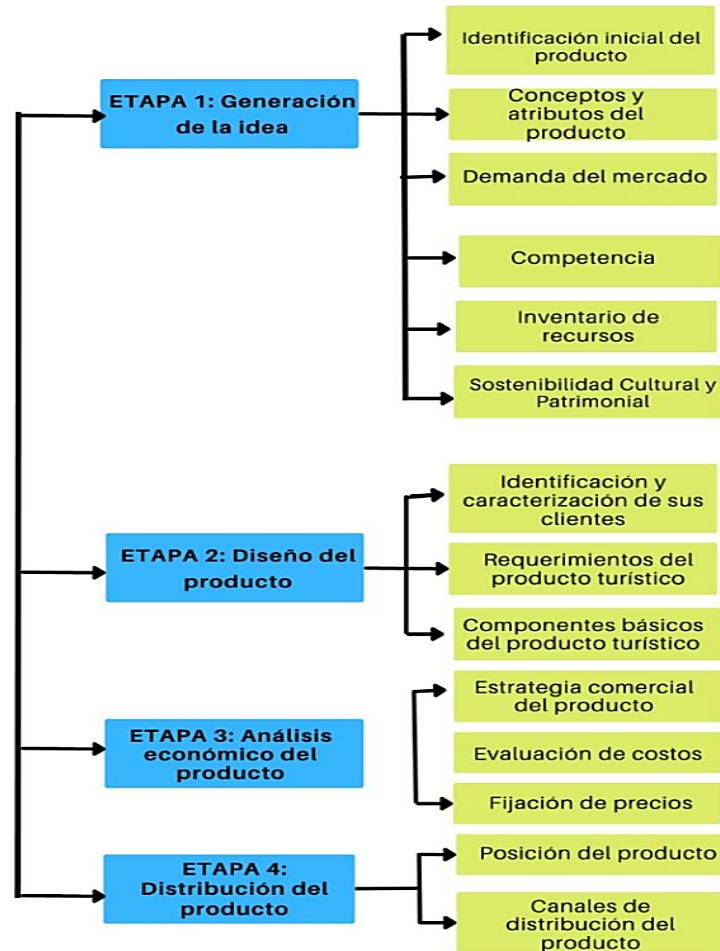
ETAPA 1: Generación de la idea

Identificación inicial del producto

Conceptos y atributos del producto

Demanda del mercado

Competencia

Inventario de recursos

Sostenibilidad Cultural y Patrimonial

ETAPA 2: Diseño del producto

Identificación y caracterización de sus clientes

Requerimientos del producto turístico

Componentes básicos del producto turístico

ETAPA 3: Análisis económico del producto

Estrategia comercial del producto

Evaluación de costos

Fijación de precios

ETAPA 4: Distribución del producto

Posición del producto

Canales de distribución del producto